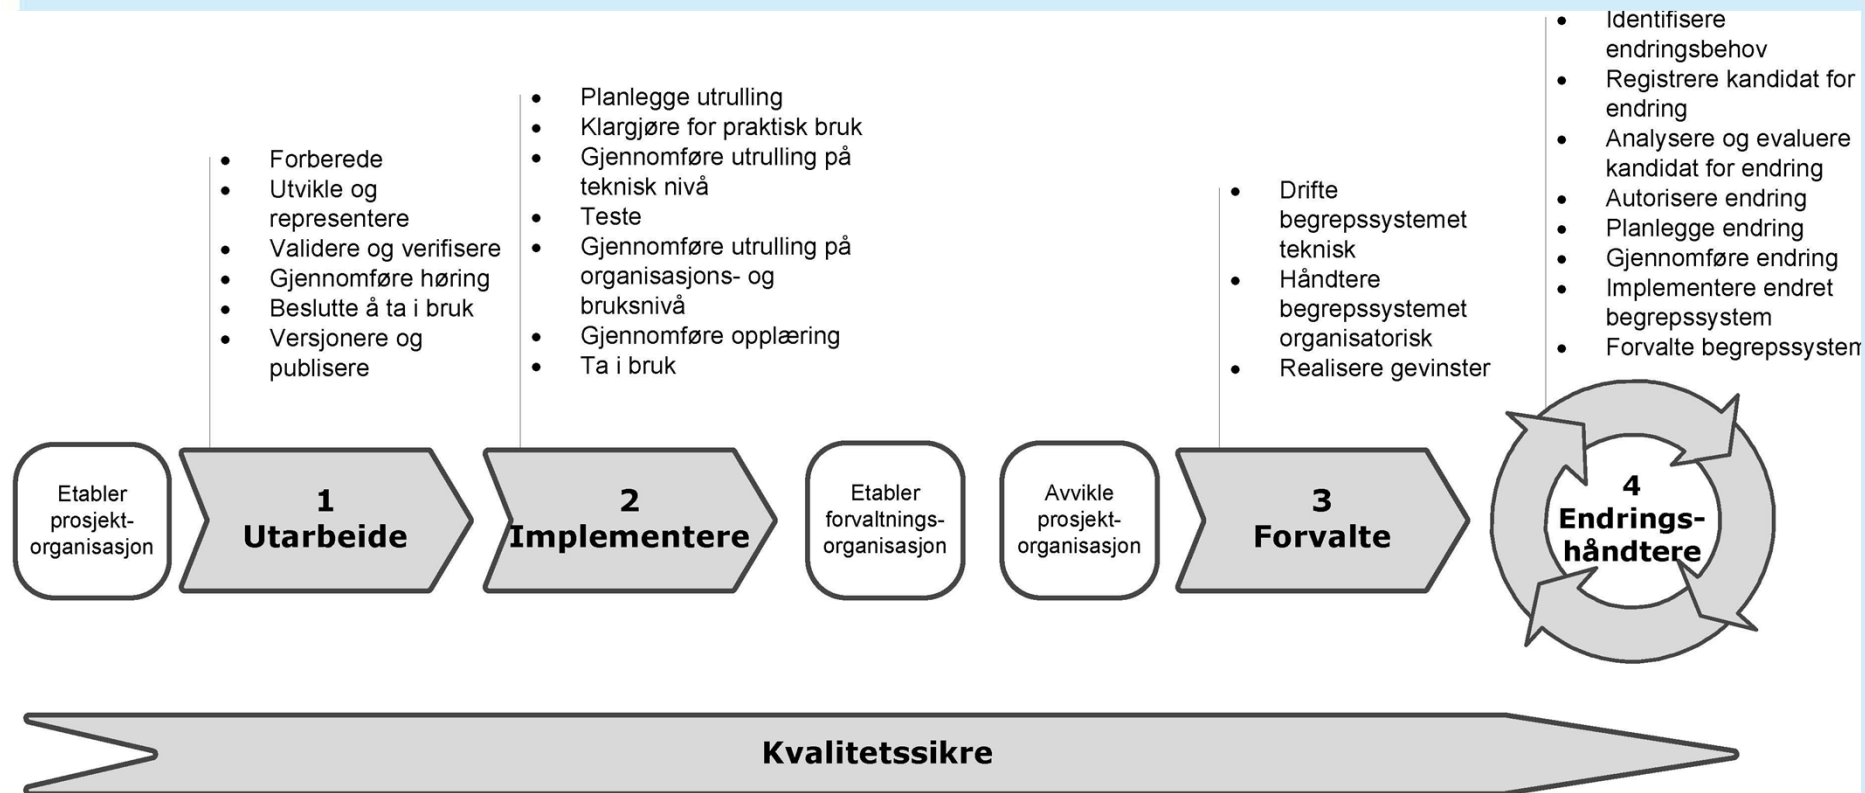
- Forberede
- Utvikle og representere
- Validere og verifisere
- Gjennomføre høring
- Beslutte å ta i bruk
- Versjonere og publisere

- Planlegge utrulling
- Klargjøre for praktisk bruk
- Gjennomføre utrulling på teknisk nivå
- Teste
- Gjennomføre utrulling på organisasjons- og bruksnivå
- Gjennomføre opplæring
- Ta i bruk

- Drifte begrepssystemet teknisk
- Håndtere begrepssystemet organisatorisk
- Realisere gevinster

- Identifisere endringsbehov
- Registrere kandidat for endring
- Analysere og evaluere kandidat for endring
- Autorisere endring
- Planlegge endring
- Gjennomføre endring
- Implementere endret begrepssystem
- Forvalte begrepssystem

Etabler prosjekt-organisasjon

1 Utarbeide

2 Implementere

Etabler forvaltnings-organisasjon

Avvikle prosjekt-organisasjon

3 Forvalte

4 Endrings-håndtere

Kvalitetssikre